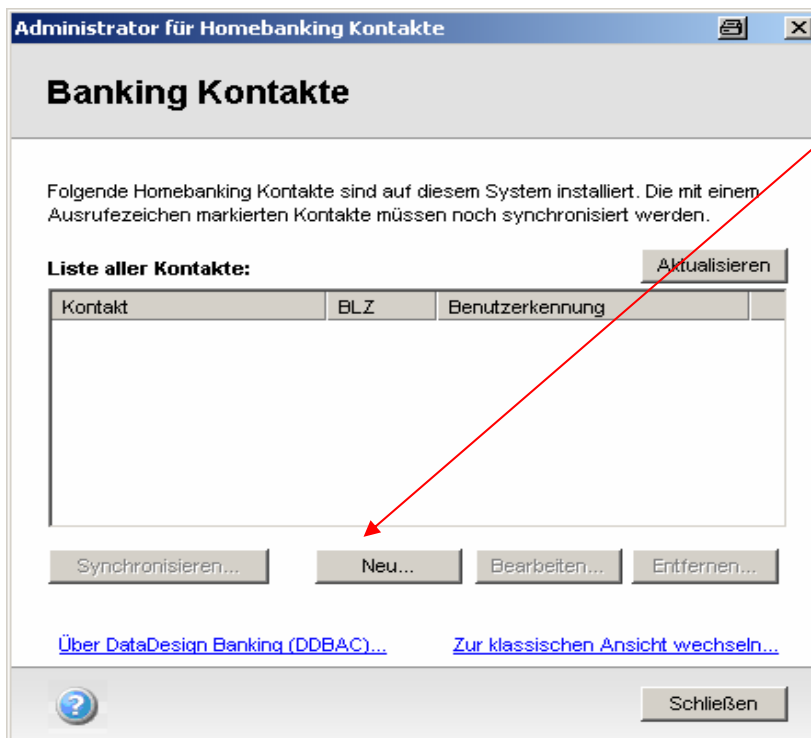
Administrator für Homebanking Kontakte

Banking Kontakte

Folgende Homebanking Kontakte sind auf diesem System installiert. Die mit einem Ausrufezeichen markierten Kontakte müssen noch synchronisiert werden.

Liste aller Kontakte:

Aktualisieren

| Kontakt | BLZ | Benutzerkennung |
|---|---|---|

Synchronisieren...

Neu...

Bearbeiten...

Entfernen...

Über DataDesign Banking (DDBAC)...

Zur klassischen Ansicht wechseln...

Schließen